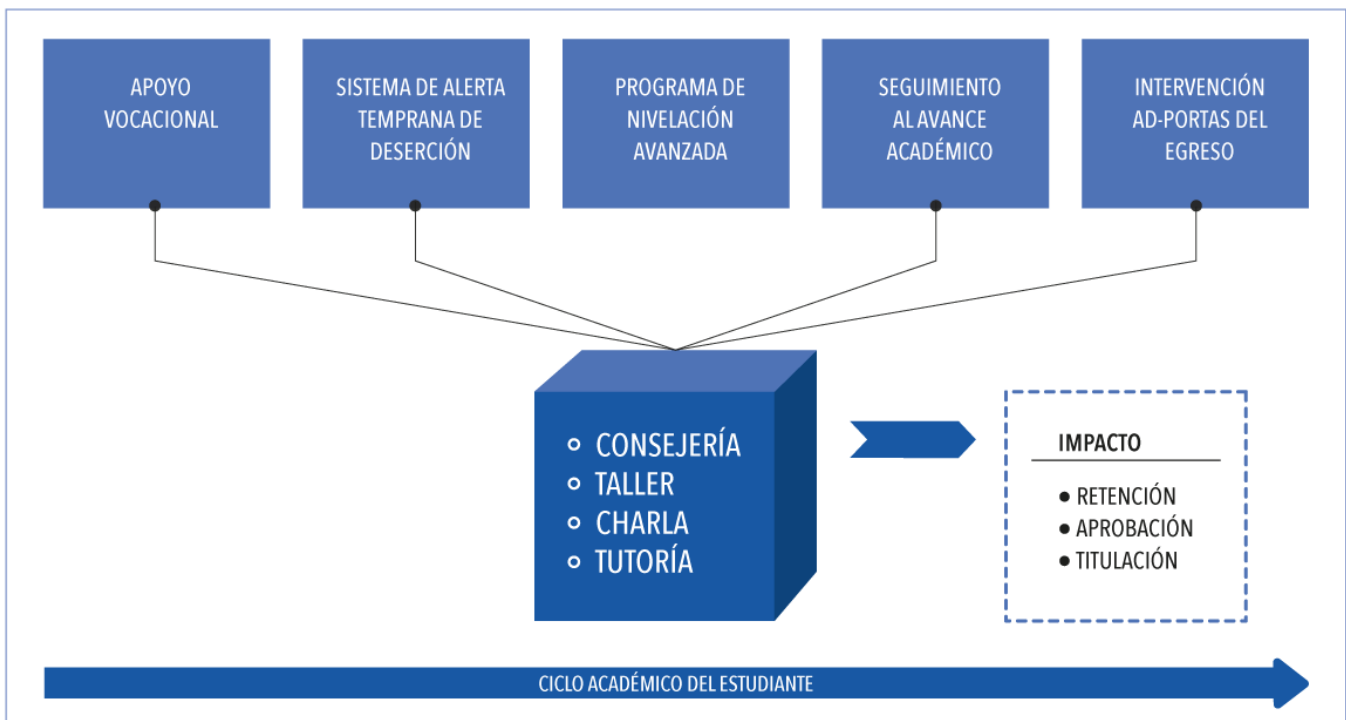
APOYO VOCACIONAL

SISTEMA DE ALERTA TEMPRANA DE DESERCIÓN

PROGRAMA DE NIVELACIÓN AVANZADA

SEGUIMIENTO AL AVANCE ACADÉMICO

INTERVENCIÓN AD-PORTAS DEL EGRESO

CONSEJERÍA
TALLER
CHARLA
TUTORÍA

IMPACTO

• RETENCIÓN
• APROBACIÓN
• TITULACIÓN

CICLO ACADÉMICO DEL ESTUDIANTE